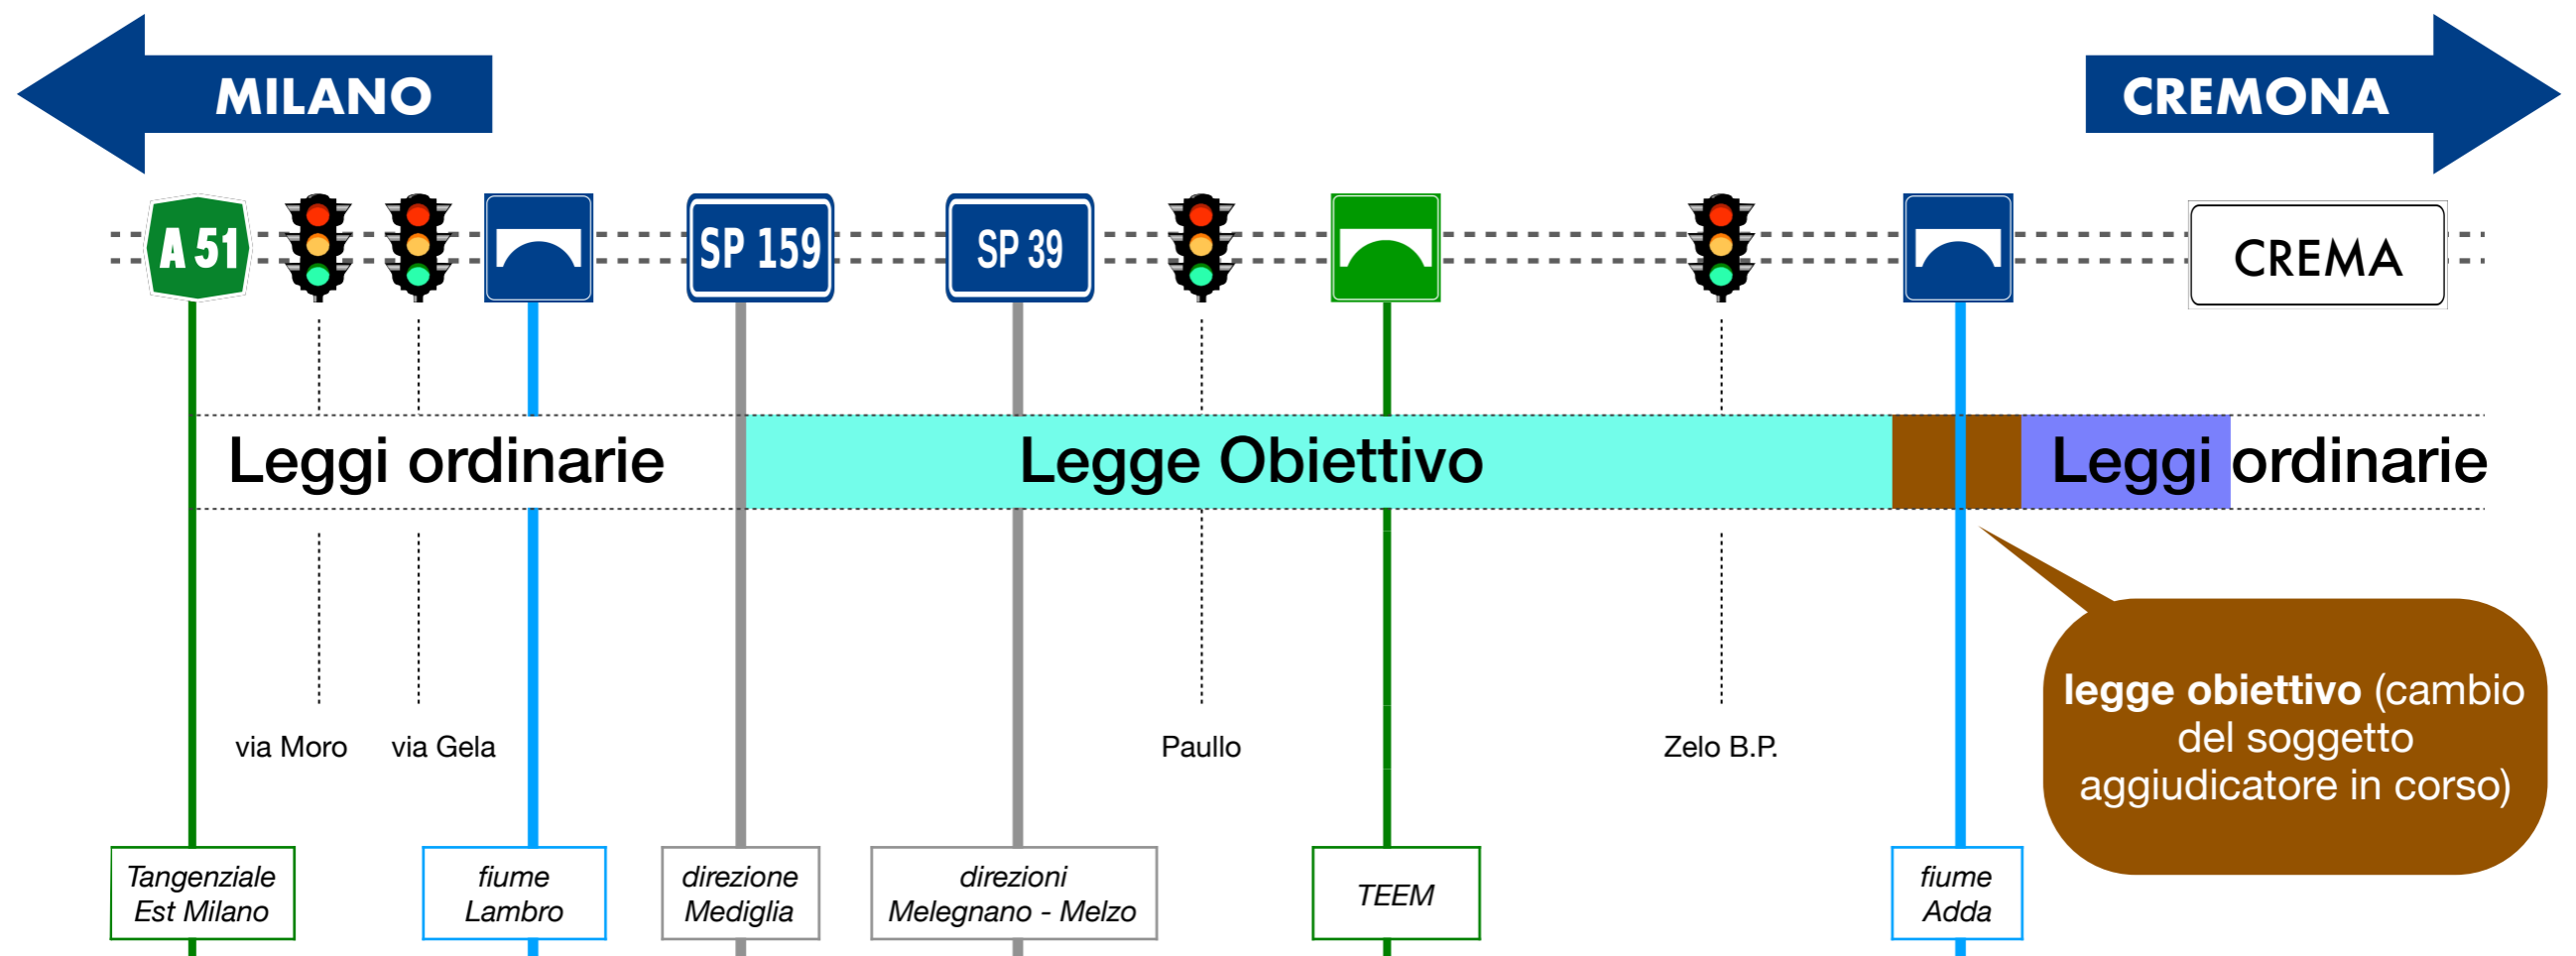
MILANO

CREMONA

A 51

SP 159

SP 39

CREMA

Leggi ordinarie

Legge Obiettivo

Leggi ordinarie

**legge obiettivo** (cambio del soggetto aggiudicatore in corso)

via Moro

via Gela

Paullo

Zelo B.P.

Tangenziale Est Milano

fiume Lambro

direzione Mediglia

direzioni Melegnano - Melzo

TEEM

fiume Adda